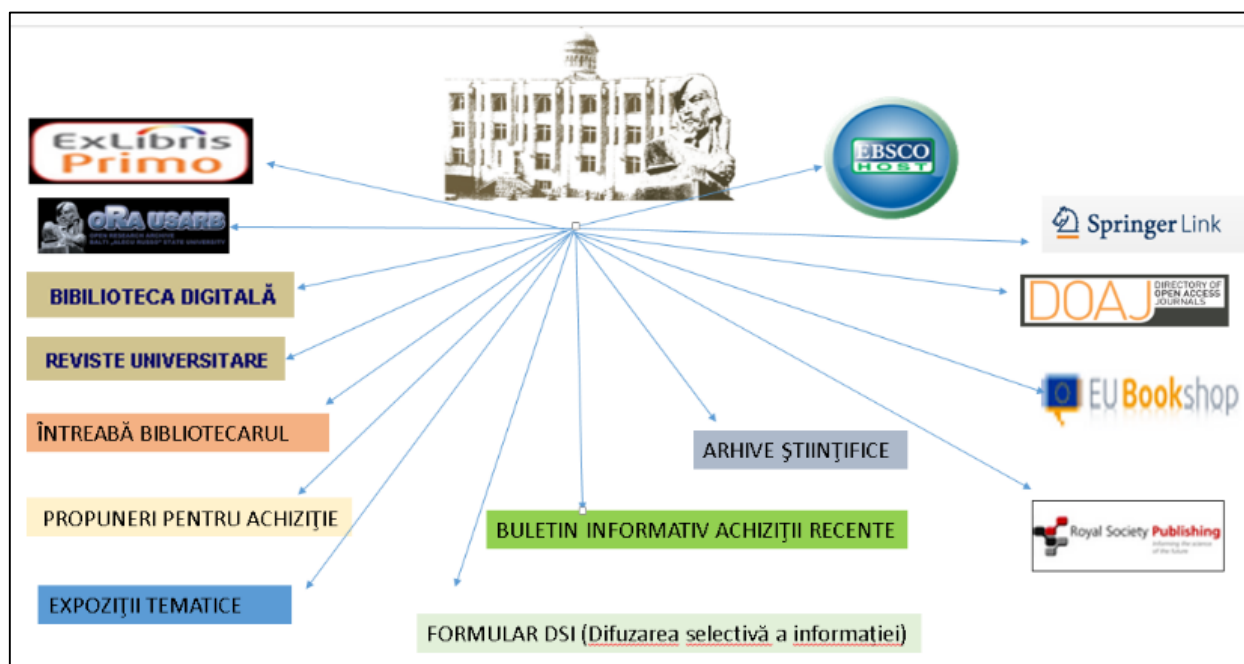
ExLibris Primo

oRA USARB
OPEN RESEARCH ARCHIVE
BALTI „ALECU RUSSO" STATE UNIVERSITY

BIBILIOTECA DIGITALĂ

REVISTE UNIVERSITARE

ÎNTREABĂ BIBLIOTECARUL

PROPUNERI PENTRU ACHIZIŢIE

EXPOZIŢII TEMATICE

EBSCO HOST

Springer Link

DOAJ DIRECTORY OF OPEN ACCESS JOURNALS

EU Bookshop

Royal Society Publishing

ARHIVE ŞTIINŢIFICE

BULETIN INFORMATIV ACHIZIŢII RECENTE

FORMULAR DSI (Difuzarea selectivă a informaţiei)